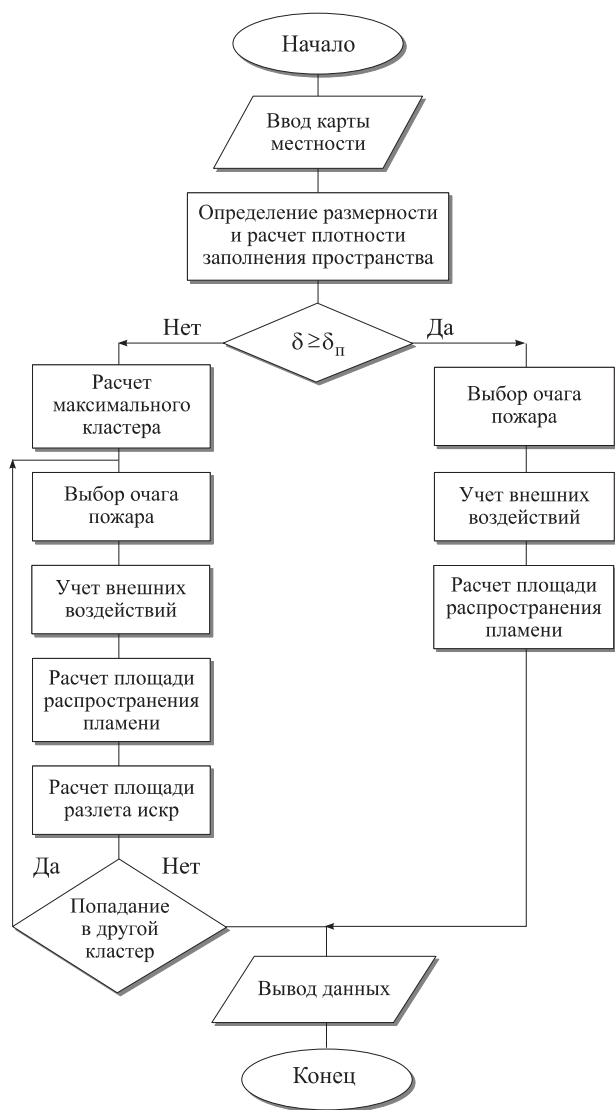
Начало

Ввод карты местности

Определение размерности и расчет плотности заполнения пространства

Нет

$\delta \geq \delta_п$

Да

Расчет максимального кластера

Выбор очага пожара

Выбор очага пожара

Учет внешних воздействий

Учет внешних воздействий

Расчет площади распространения пламени

Расчет площади распространения пламени

Расчет площади разлета искр

Да

Нет

Попадание в другой кластер

Вывод данных

Конец